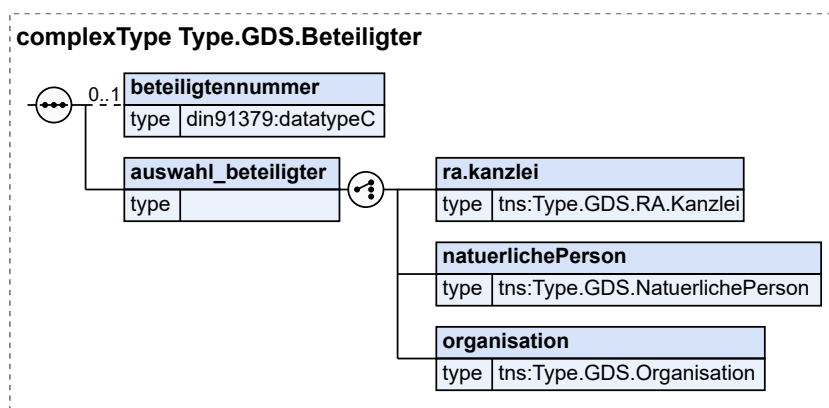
complexType Type.GDS.Beteiligter

0..1

beteiligtennummer

type din91379:datatypeC

auswahl_beteiligter

type

ra.kanzlei

type tns:Type.GDS.RA.Kanzlei

natuerlichePerson

type tns:Type.GDS.NatuerlichePerson

organisation

type tns:Type.GDS.Organisation